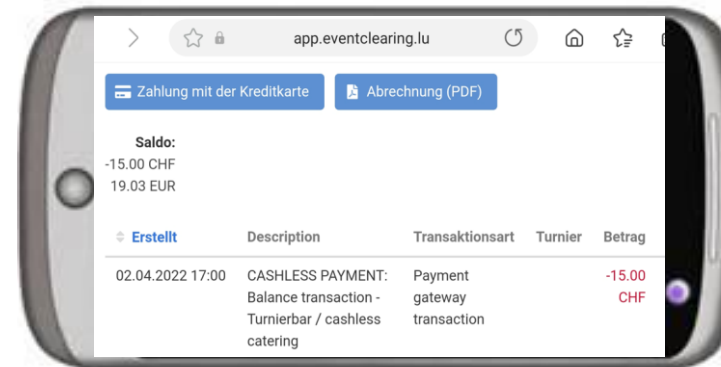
app.eventclearing.lu

Zahlung mit der Kreditkarte

Abrechnung (PDF)

Saldo:
-15.00 CHF
19.03 EUR

| Erstellt | Description | Transaktionsart | Turnier | Betrag |
|---|---|---|---|---|
| 02.04.2022 17:00 | CASHLESS PAYMENT: Balance transaction - Turnierbar / cashless catering | Payment gateway transaction | | -15.00 CHF |